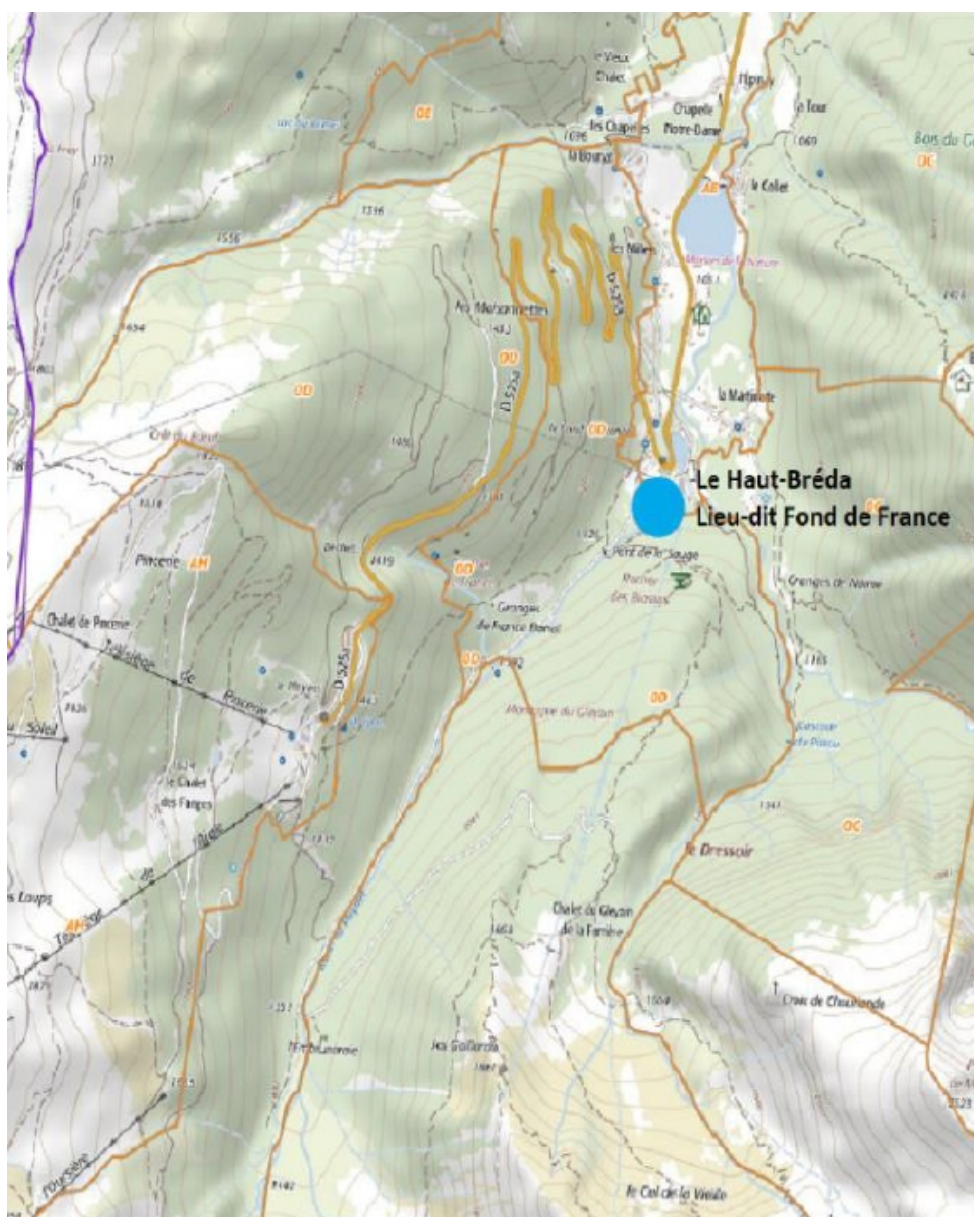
Le Vieux Chalet
Les Chapelles
Chapelle Notre-Dame
La Tour
Le Collet
Bois du G
La Boure
Les Millets
Le Mohonnette
Le Martinette
Le Haut-Bréda
Lieu-dit Fond de France
Pincerie
Chalet de Pincerie
Le Chalet des Forges
Les Loups
Granges de France
Montagne du Glézin
Le Dressoir
Chalet du Glézin de la Fambe
Croix de Chaurionde
Le Col de la Vieille
Les Gaillardes
D525A
D525
AH
OD
OC
1316
1536
1727
1483
1419
1126
1342
1504
1525